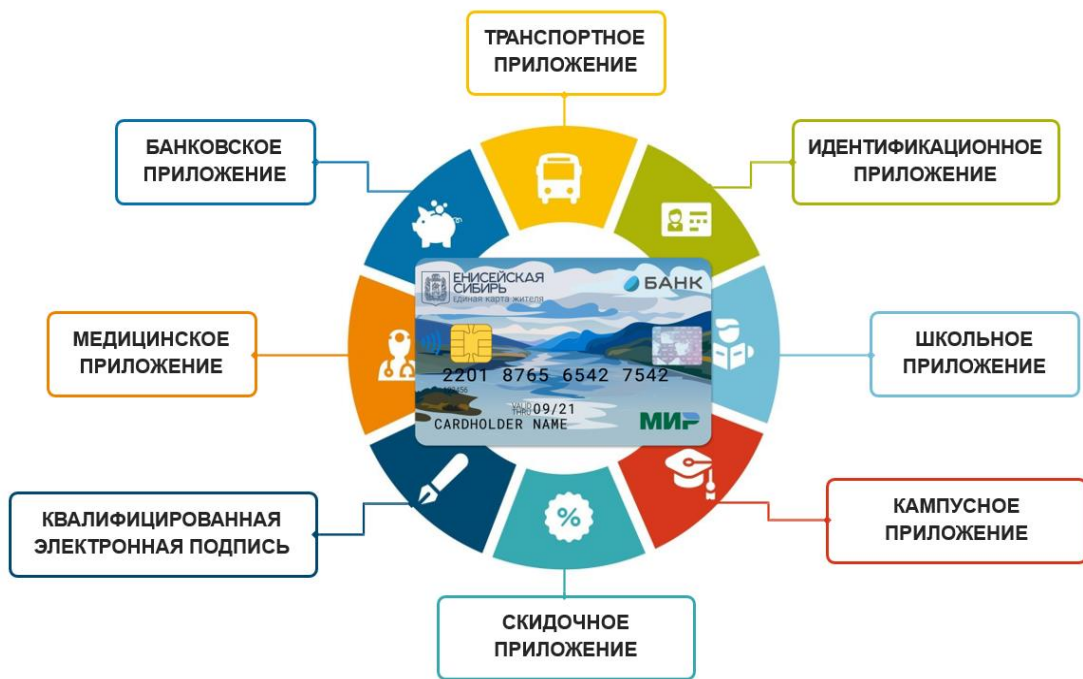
ТРАНСПОРТНОЕ ПРИЛОЖЕНИЕ

БАНКОВСКОЕ ПРИЛОЖЕНИЕ

ИДЕНТИФИКАЦИОННОЕ ПРИЛОЖЕНИЕ

ЕНИСЕЙСКАЯ СИБИРЬ
Единая карта жителя

БАНК

2201 8765 6542 7542

VALID THRU 09/21

CARDHOLDER NAME

МИР

МЕДИЦИНСКОЕ ПРИЛОЖЕНИЕ

ШКОЛЬНОЕ ПРИЛОЖЕНИЕ

%

КВАЛИФИЦИРОВАННАЯ ЭЛЕКТРОННАЯ ПОДПИСЬ

КАМПУСНОЕ ПРИЛОЖЕНИЕ

СКИДОЧНОЕ ПРИЛОЖЕНИЕ